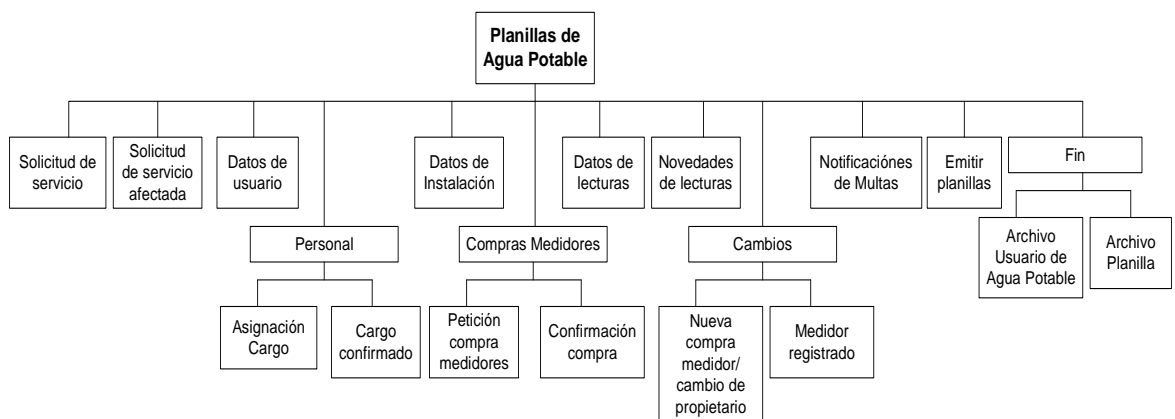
Planillas de Agua Potable

Solicitud de servicio

Solicitud de servicio afectada

Datos de usuario

Datos de Instalación

Datos de lecturas

Novedades de lecturas

Notificaciónes de Multas

Emitir planillas

Fin

Personal

Compras Medidores

Cambios

Archivo Usuario de Agua Potable

Archivo Planilla

Asignación Cargo

Cargo confirmado

Petición compra medidores

Confirmación compra

Nueva compra medidor/ cambio de propietario

Medidor registrado